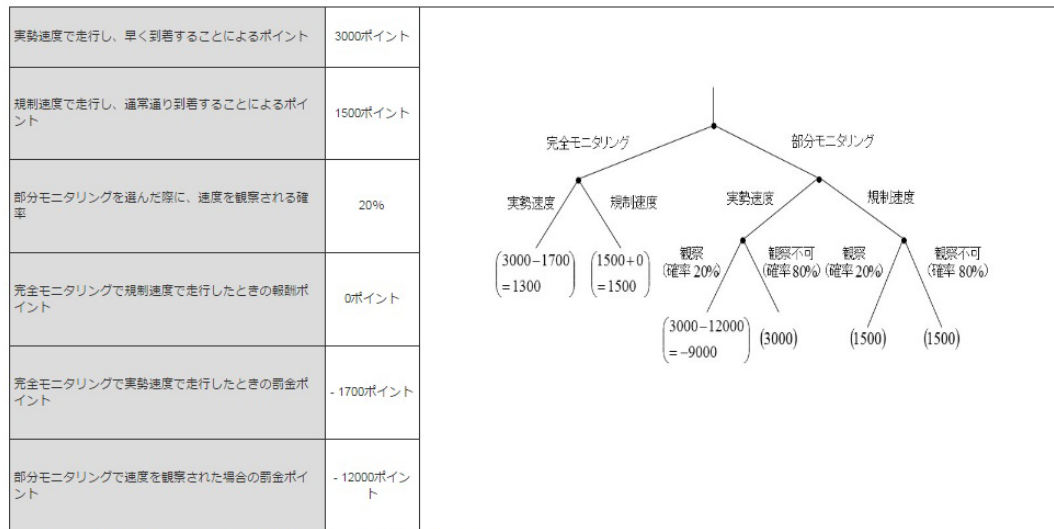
| | |
|---|---|
| 実勢速度で走行し、早く到着することによるポイント | 3000ポイント |
| 規制速度で走行し、通常通り到着することによるポイント | 1500ポイント |
| 部分モニタリングを選んだ際に、速度を観察される確率 | 20% |
| 完全モニタリングで規制速度で走行したときの報酬ポイント | 0ポイント |
| 完全モニタリングで実勢速度で走行したときの罰金ポイント | - 1700ポイント |
| 部分モニタリングで速度を観察された場合の罰金ポイント | - 12000ポイント |

完全モニタリング
部分モニタリング
実勢速度
規制速度
実勢速度
規制速度
$\begin{pmatrix}3000-1700\\=1300\end{pmatrix}$
$\begin{pmatrix}1500+0\\=1500\end{pmatrix}$
観察
(確率 20%)
観察不可
(確率 80%)
観察
(確率 20%)
観察不可
(確率 80%)
$\begin{pmatrix}3000-12000\\=-9000\end{pmatrix}$
(3000)
(1500)
(1500)